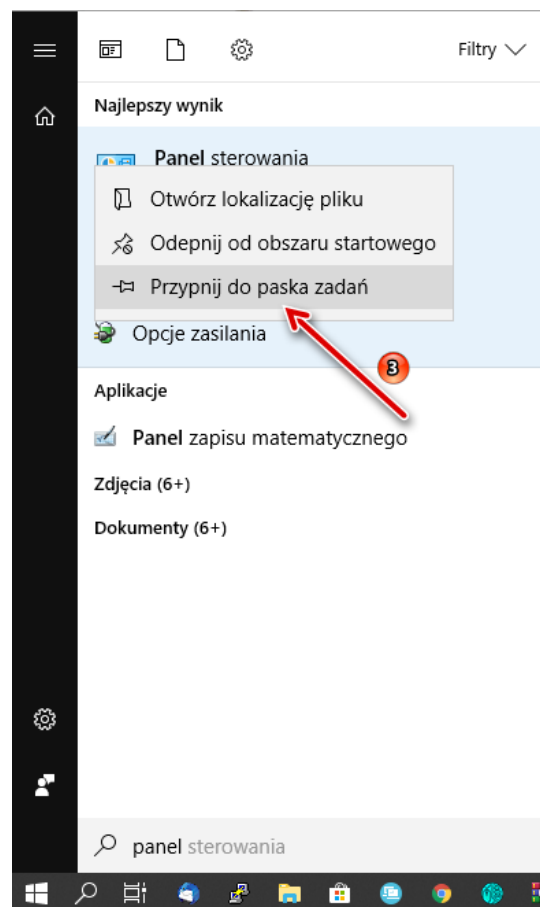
Filtry

Najlepszy wynik

Panel sterowania

Otwórz lokalizację pliku

Odepnij od obszaru startowego

Przypnij do paska zadań

Opcje zasilania

3

Aplikacje

Panel zapisu matematycznego

Zdjęcia (6+)

Dokumenty (6+)

panel sterowania